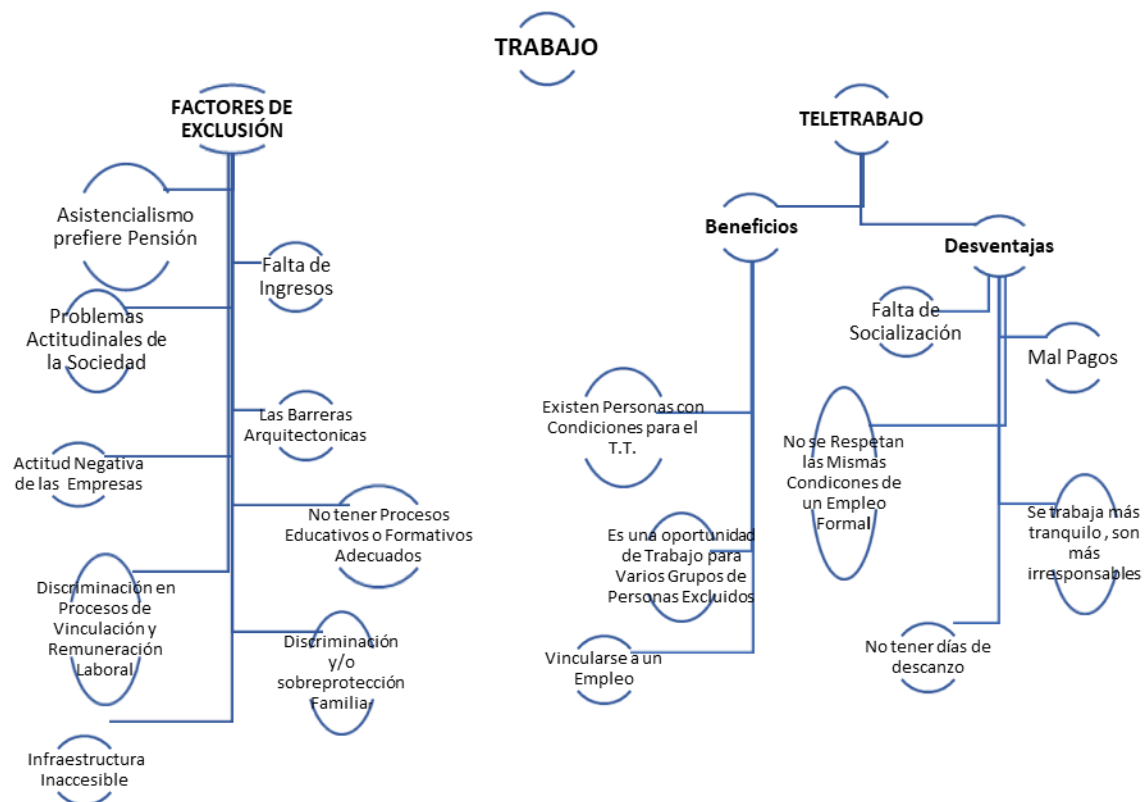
TRABAJO

FACTORES DE EXCLUSIÓN

Asistencialismo prefiere Pensión

Falta de Ingresos

Problemas Actitudinales de la Sociedad

Las Barreras Arquitectonicas

Actitud Negativa de las Empresas

No tener Procesos Educativos o Formativos Adecuados

Discriminación en Procesos de Vinculación y Remuneración Laboral

Discriminación y/o sobreprotección Familiar

Infraestructura Inaccesible

TELETRABAJO

Beneficios

Existen Personas con Condiciones para el T.T.

Es una oportunidad de Trabajo para Varios Grupos de Personas Excluidos

Vincularse a un Empleo

Desventajas

Falta de Socialización

Mal Pagos

No se Respetan las Mismas Condicones de un Empleo Formal

Se trabaja más tranquilo , son más irresponsables

No tener días de descanzo